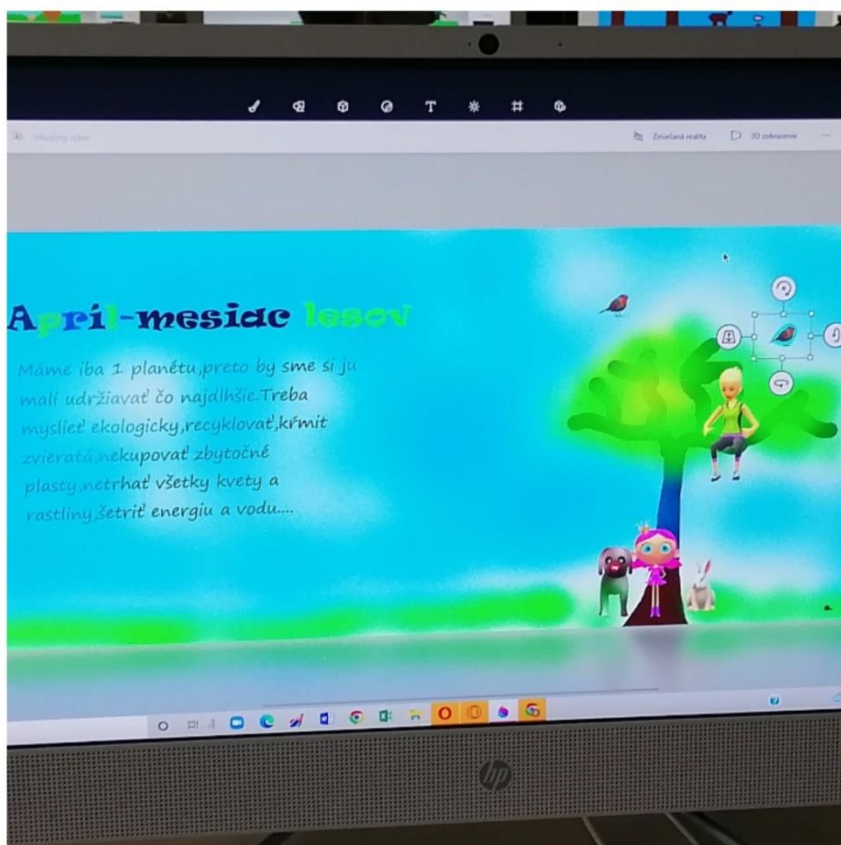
Zmiešaná realita
3D zobrazenie

April-mesiac lesov

Máme iba 1 planétu,preto by sme si ju mali udržiavať čo najdlhšie.Treba myslieť ekologicky,recyklovať,kŕmiť zvieratá,nekupovať zbytočné plasty,netrhať všetky kvety a rastliny,šetriť energiu a vodu....

hp